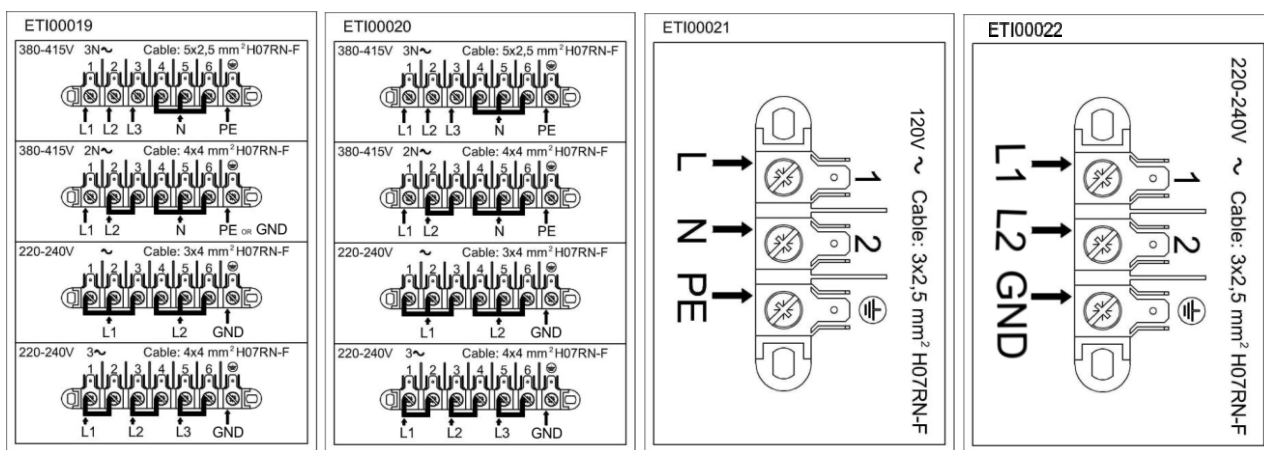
ETI00019

380-415V 3N~ Cable: 5x2,5 mm$^2$ H07RN-F
1 2 3 4 5 6
L1 L2 L3 N PE

380-415V 2N~ Cable: 4x4 mm$^2$ H07RN-F
1 2 3 4 5 6
L1 L2 N PE OR GND

220-240V ~ Cable: 3x4 mm$^2$ H07RN-F
1 2 3 4 5 6
L1 L2 GND

220-240V 3~ Cable: 4x4 mm$^2$ H07RN-F
1 2 3 4 5 6
L1 L2 L3 GND

ETI00020

380-415V 3N~ Cable: 5x2,5 mm$^2$ H07RN-F
1 2 3 4 5 6
L1 L2 L3 N PE

380-415V 2N~ Cable: 4x4 mm$^2$ H07RN-F
1 2 3 4 5 6
L1 L2 N PE

220-240V ~ Cable: 3x4 mm$^2$ H07RN-F
1 2 3 4 5 6
L1 L2 GND

220-240V 3~ Cable: 4x4 mm$^2$ H07RN-F
1 2 3 4 5 6
L1 L2 L3 GND

ETI00021

120V ~ Cable: 3x2,5 mm$^2$ H07RN-F
L N PE
1 2

ETI00022

220-240V ~ Cable: 3x2,5 mm$^2$ H07RN-F
L1 L2 GND
1 2